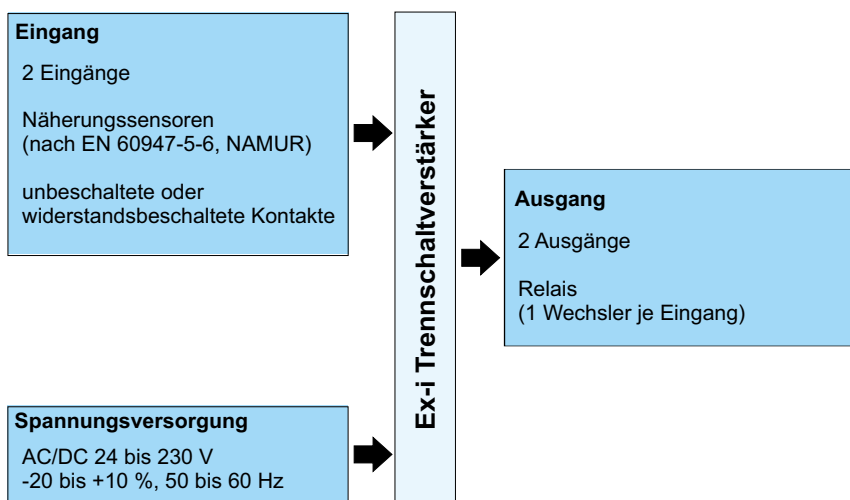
Eingang

2 Eingänge

Näherungssensoren (nach EN 60947-5-6, NAMUR)

unbeschaltete oder widerstandsbeschaltete Kontakte

Ex-i Trennschaltverstärker

Ausgang

2 Ausgänge

Relais
(1 Wechsler je Eingang)

Spannungsversorgung

AC/DC 24 bis 230 V
-20 bis +10 %, 50 bis 60 Hz